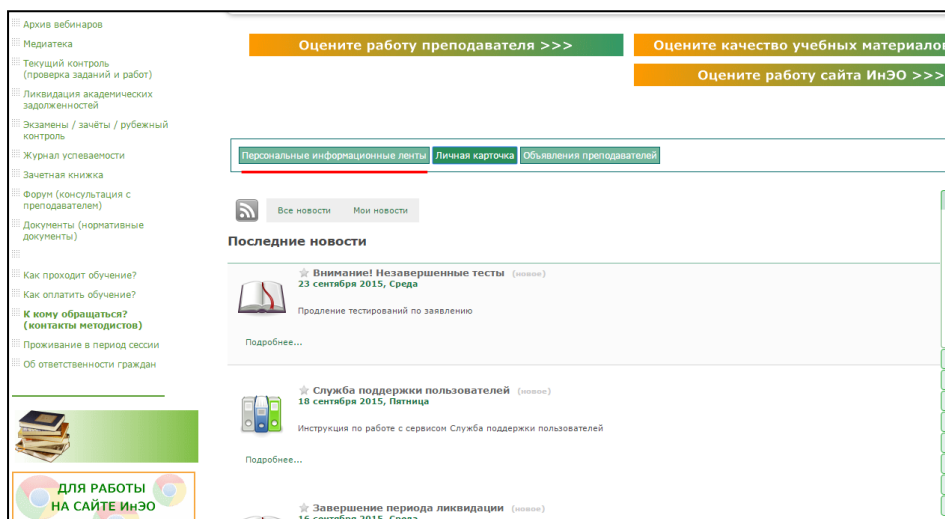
Архив вебинаров
Медиатека
Текущий контроль (проверка заданий и работ)
Ликвидация академических задолженностей
Экзамены / зачёты / рубежный контроль
Журнал успеваемости
Зачетная книжка
Форум (консультация с преподавателем)
Документы (нормативные документы)
Как проходит обучение?
Как оплатить обучение?
К кому обращаться? (контакты методистов)
Проживание в период сессии
Об ответственности граждан

ДЛЯ РАБОТЫ НА САЙТЕ ИнЭО

Оцените работу преподавателя >>>
Оцените качество учебных материало
Оцените работу сайта ИнЭО >>>

Персональные информационные ленты
Личная карточка
Объявления преподавателей

Все новости
Мои новости

Последние новости

Внимание! Незавершенные тесты (новое)
23 сентября 2015, Среда
Продление тестирований по заявлению
Подробнее...

Служба поддержки пользователей (новое)
18 сентября 2015, Пятница
Инструкция по работе с сервисом Служба поддержки пользователей
Подробнее...

Завершение периода ликвидации (новое)
16 сентября 2015, Среда